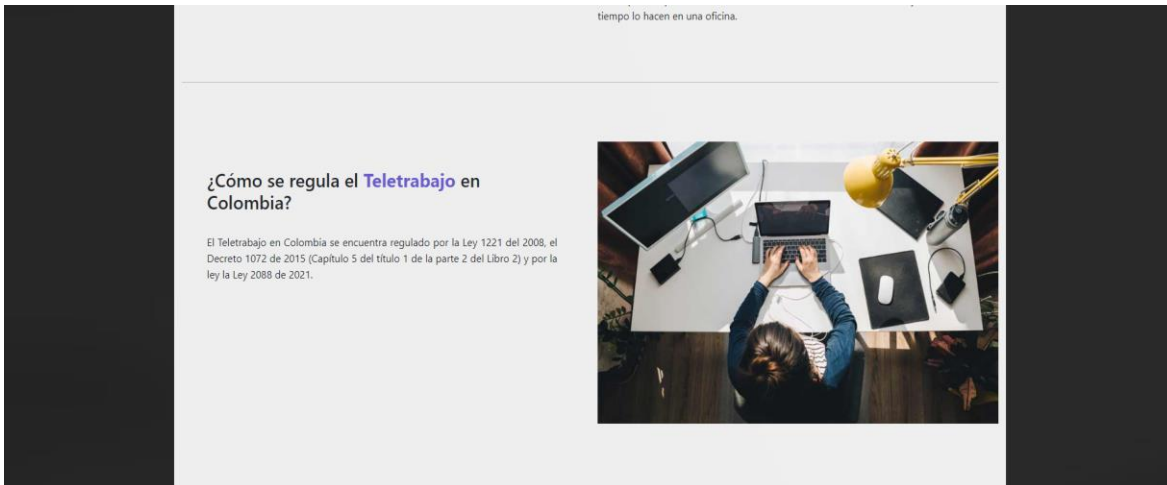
tiempo lo hacen en una oficina.

¿Cómo se regula el Teletrabajo en Colombia?

El Teletrabajo en Colombia se encuentra regulado por la Ley 1221 del 2008, el Decreto 1072 de 2015 (Capítulo 5 del título 1 de la parte 2 del Libro 2) y por la ley la Ley 2088 de 2021.